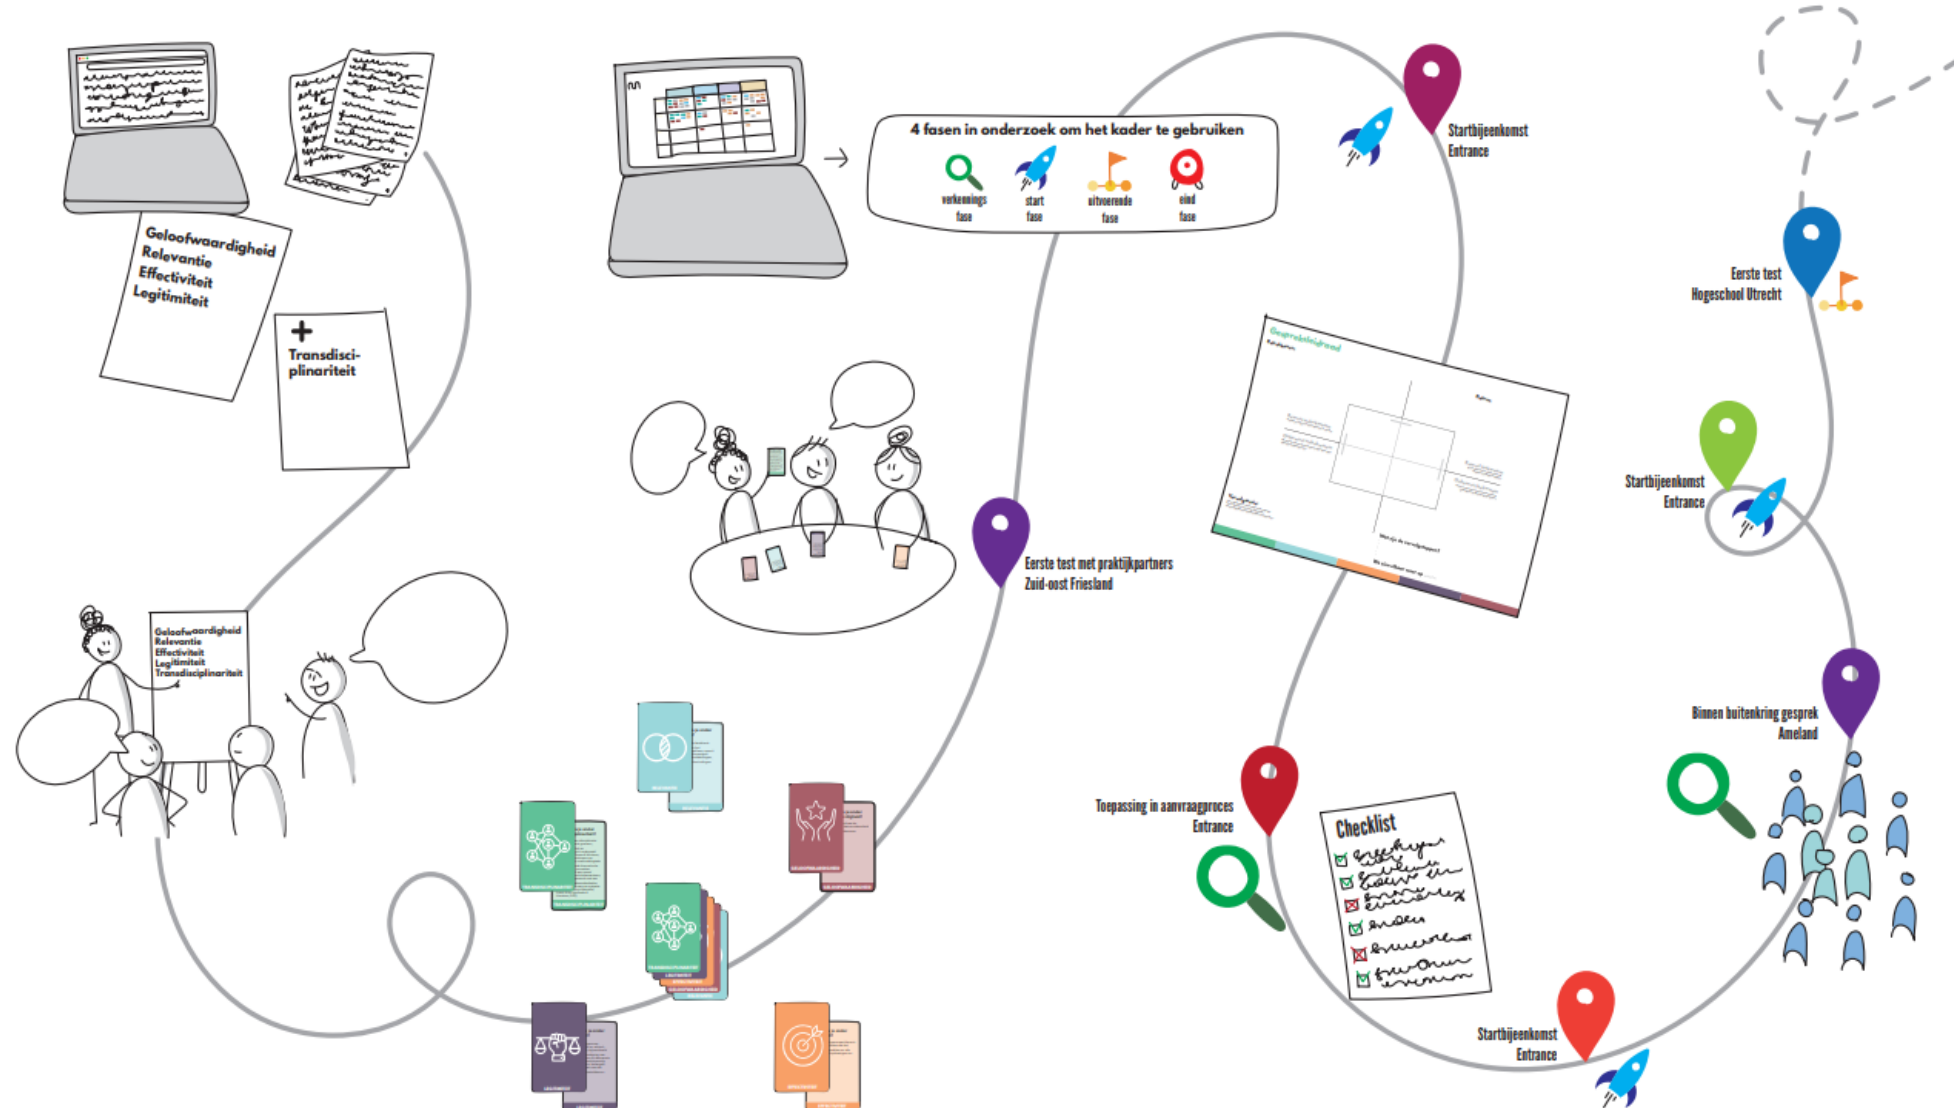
Geloofwaardigheid
Relevantie
Effectiviteit
Legitimiteit

+
Transdisciplinariteit

4 fasen in onderzoek om het kader te gebruiken
verkennings fase
start fase
uitvoerende fase
eind fase

Starthijeenkomst
Entrance

Eerste test
Hogeschool Utrecht

Starthijeenkomst
Entrance

Eerste test met praktijkpartners
Zuid-oost Friesland

Geloofwaardigheid
Relevantie
Effectiviteit
Legitimiteit
Transdisciplinariteit

Binnen buitenkring gesprek
Ameland

Toepassing in aanvraagproces
Entrance

Checklist

Starthijeenkomst
Entrance